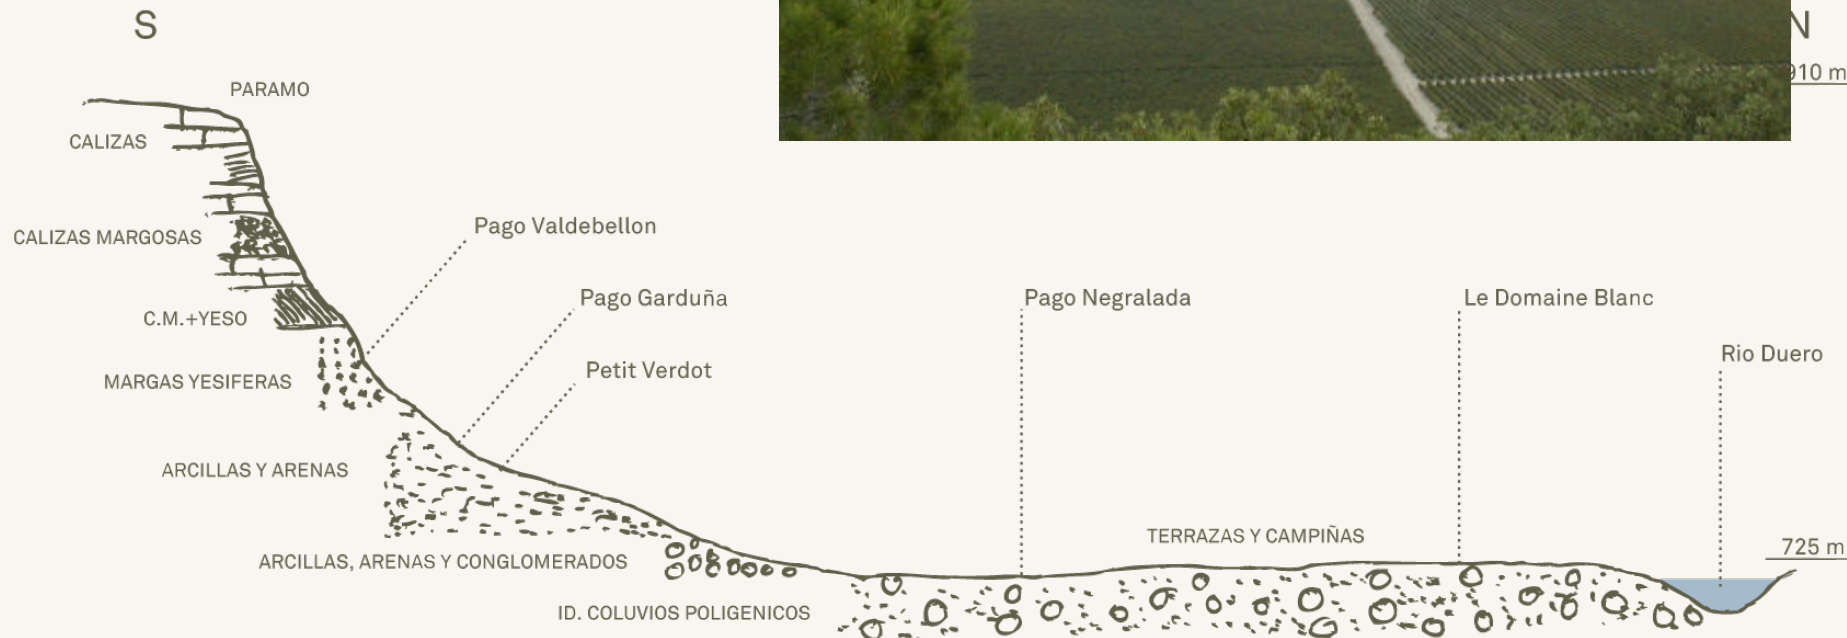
S

N

PARAMO

CALIZAS

CALIZAS MARGOSAS

C.M.+YESO

MARGAS YESIFERAS

ARCILLAS Y ARENAS

ARCILLAS, ARENAS Y CONGLOMERADOS

ID. COLUVIOS POLIGENICOS

Pago Valdebellon

Pago Garduña

Petit Verdot

Pago Negralada

Le Domaine Blanc

Rio Duero

TERRAZAS Y CAMPIÑAS

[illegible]10 m

725 m